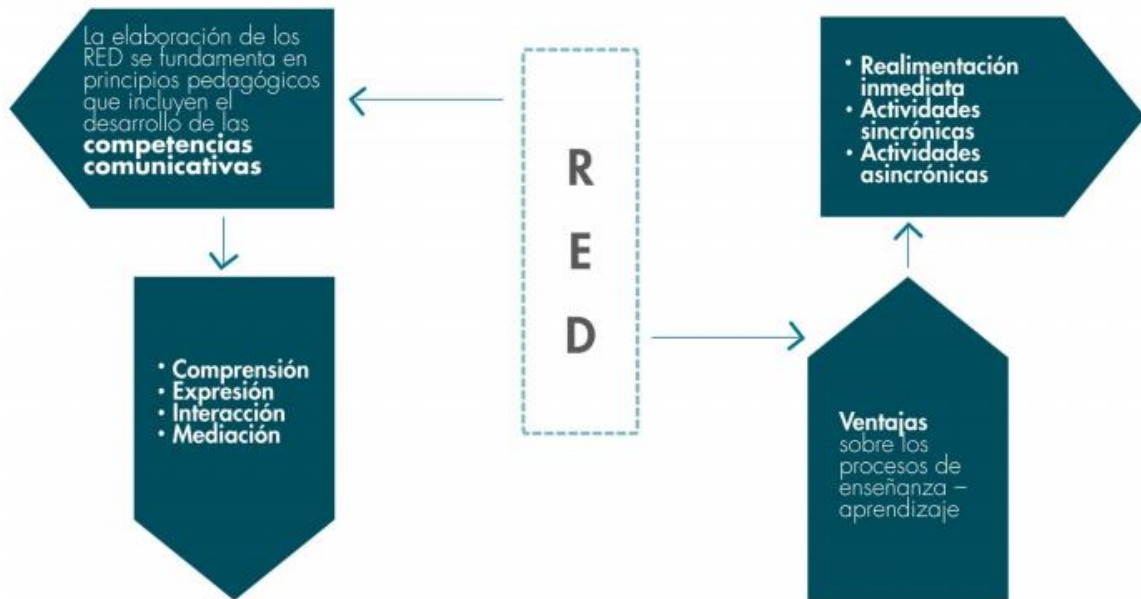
La elaboración de los RED se fundamenta en principios pedagógicos que incluyen el desarrollo de las **competencias comunicativas**

R
E
D

• Realimentación inmediata
• Actividades sincrónicas
• Actividades asincrónicas

• Comprensión
• Expresión
• Interacción
• Mediación

**Ventajas** sobre los procesos de enseñanza – aprendizaje